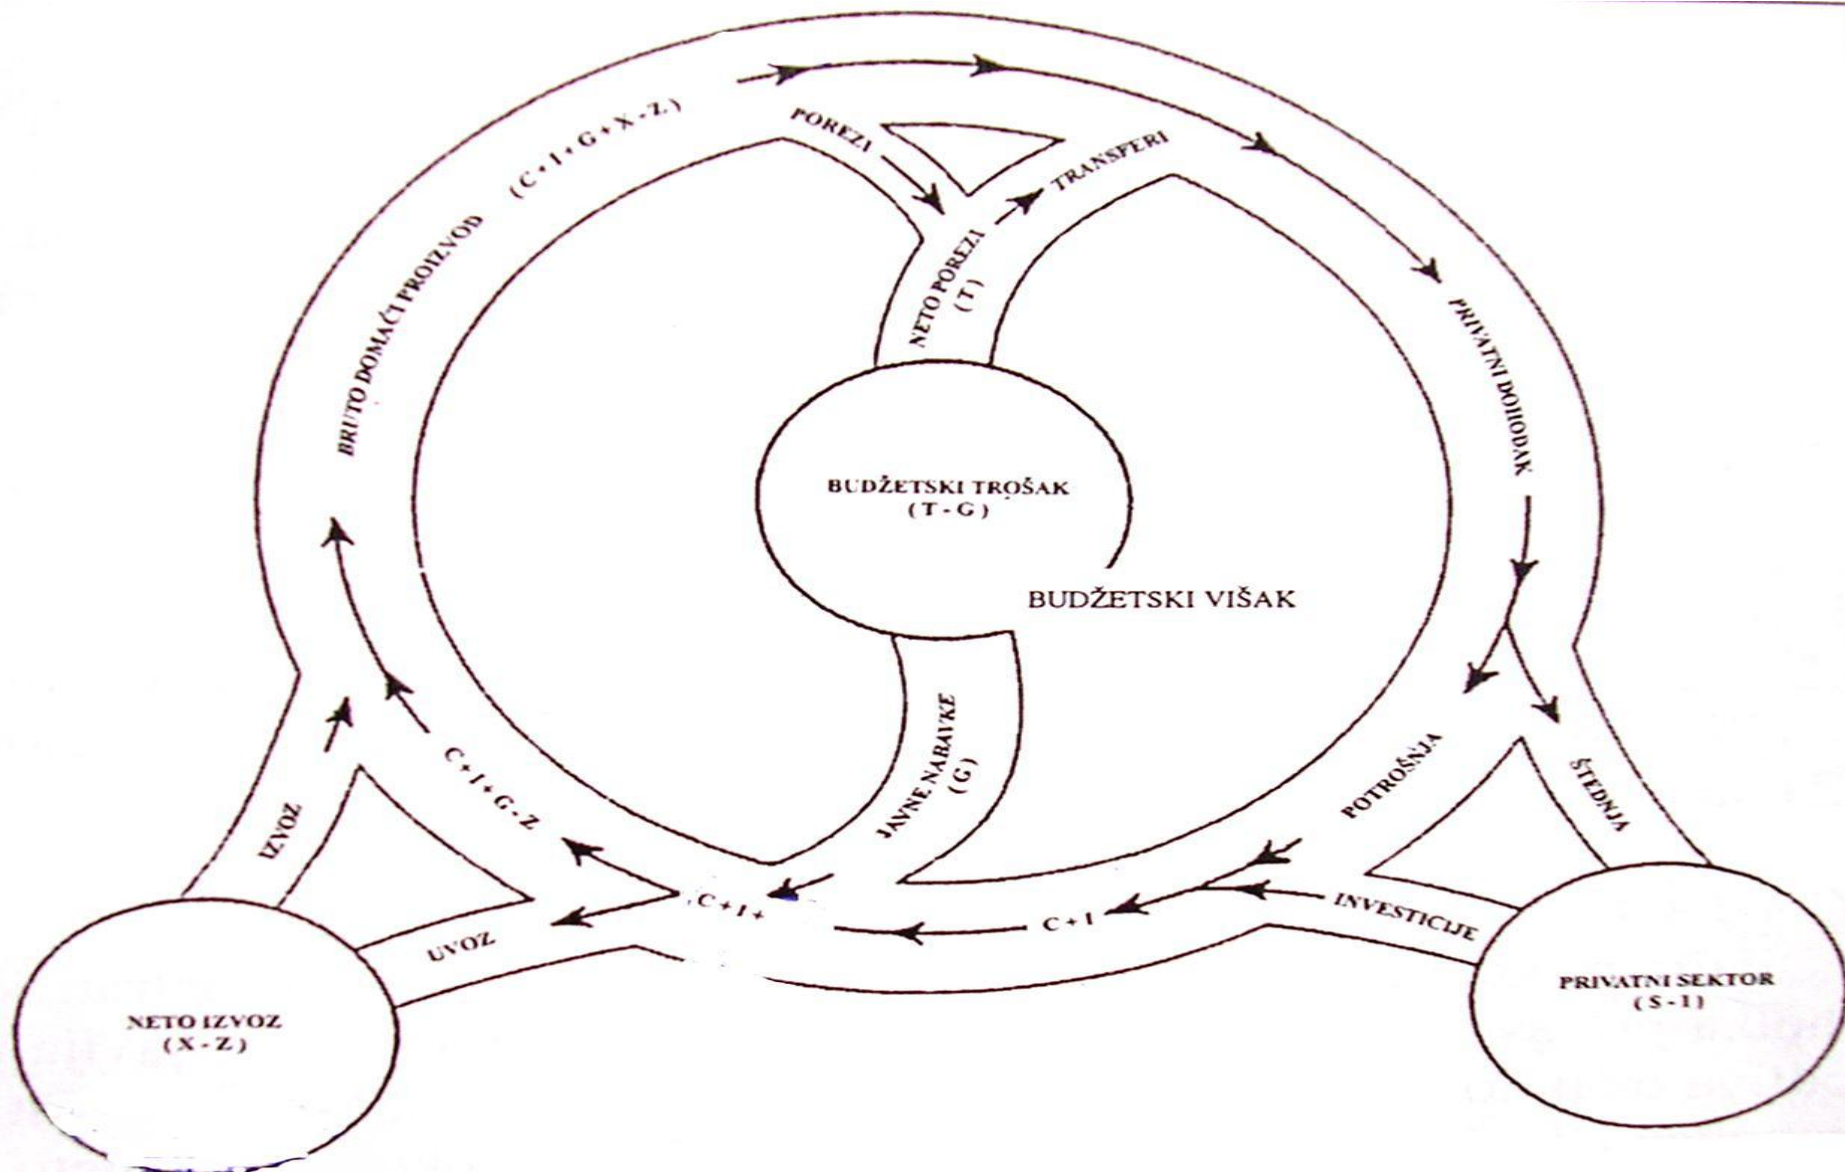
(C + I + G + X - Z)

BRUTO DOMAĆI PROIZVOD

POREZI

TRANSFERI

NETO POREZI (T)

PRIVATNI DOHODAK

BUDŽETSKI TROŠAK (T - G)

BUDŽETSKI VIŠAK

JAVNE NABAVKE (G)

POTROŠNJA

ŠTEDNJA

C + I + G - Z

IZVOZ

UVOZ

C + I +

C + I

INVESTICIJE

NETO IZVOZ (X - Z)

PRIVATNI SEKTOR (S - I)